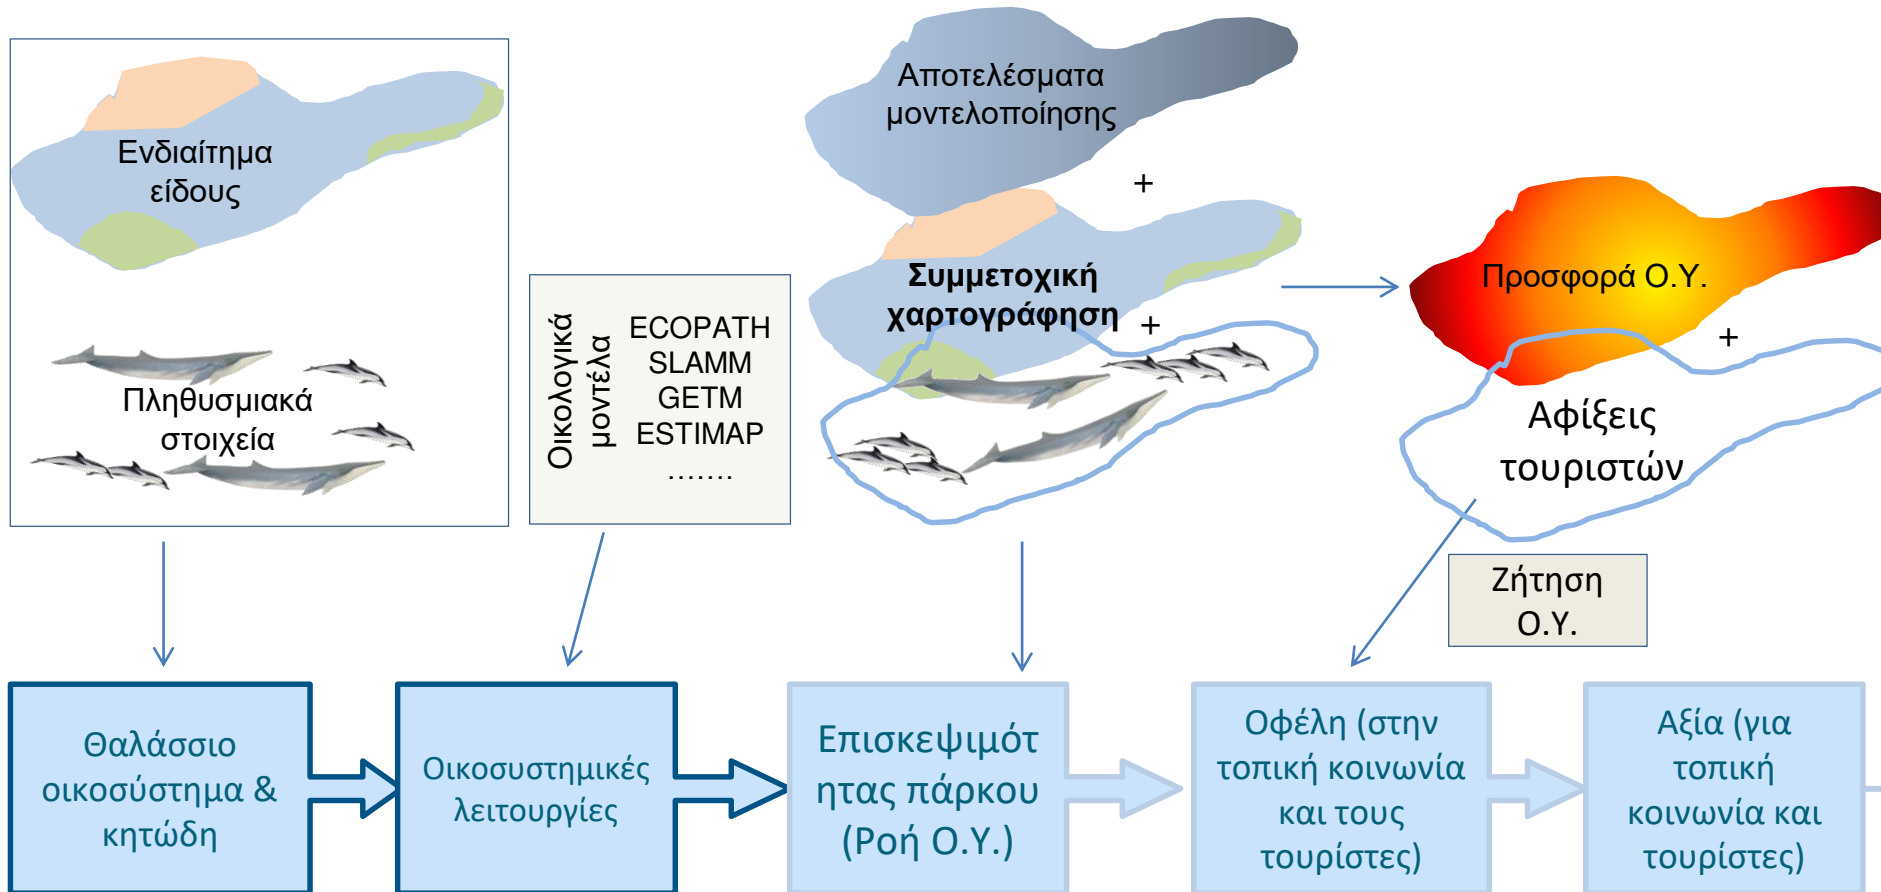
Ενδιαίτημα είδους

Πληθυσμιακά στοιχεία

Οικολογικά μοντέλα

ECOPATH
SLAMM
GETM
ESTIMAP
.......

Αποτελέσματα μοντελοποίησης

+

Συμμετοχική χαρτογράφηση

+

Προσφορά Ο.Υ.

+

Αφίξεις τουριστών

Ζήτηση Ο.Υ.

Θαλάσσιο οικοσύστημα & κητώδη

Οικοσυστημικές λειτουργίες

Επισκεψιμότητας πάρκου (Ροή Ο.Υ.)

Οφέλη (στην τοπική κοινωνία και τους τουρίστες)

Αξία (για τοπική κοινωνία και τουρίστες)